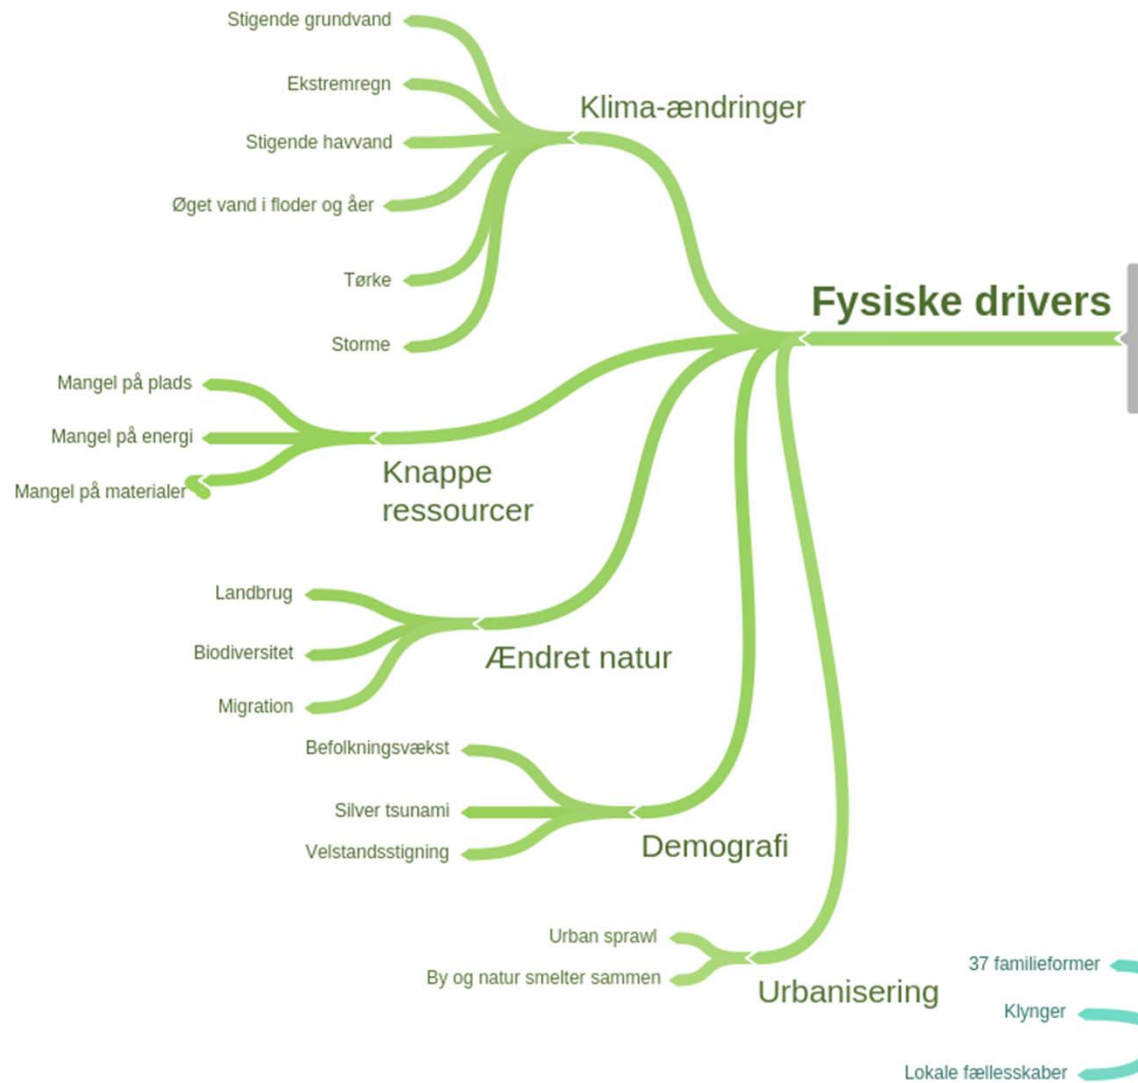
Fysiske drivers

Klima-ændringer

Stigende grundvand

Ekstremregn

Stigende havvand

Øget vand i floder og åer

Tørke

Storme

Knappe ressourcer

Mangel på plads

Mangel på energi

Mangel på materialer

Ændret natur

Landbrug

Biodiversitet

Migration

Demografi

Befolkningsvækst

Silver tsunami

Velstandsstigning

Urbanisering

Urban sprawl

By og natur smelter sammen

37 familieformer

Klynger

Lokale fællesskaber